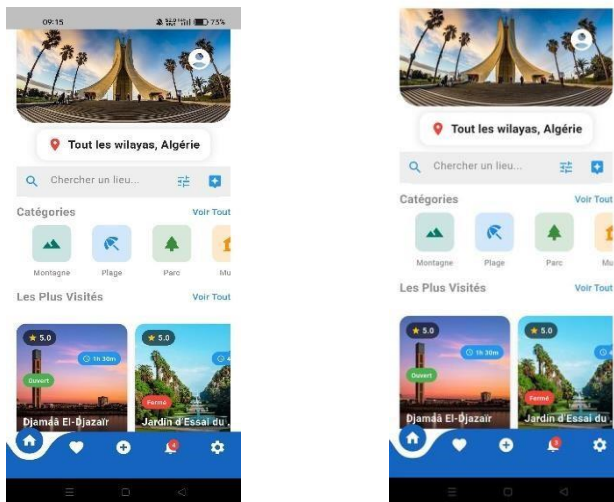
09:15 73%

Tout les wilayas, Algérie

Chercher un lieu...

Catégories Voir Tout

Montagne Plage Parc Mu

Les Plus Visités Voir Tout

★ 5.0 1h 30m Ouvert Djamâa El-Djazair

★ 5.0 Fermé Jardin d'Essai du ..

4

Tout les wilayas, Algérie

Chercher un lieu...

Catégories Voir Tout

Montagne Plage Parc Mu

Les Plus Visités Voir Tout

★ 5.0 1h 30m Ouvert Djamâa El-Djazair

★ 5.0 Fermé Jardin d'Essai du

3